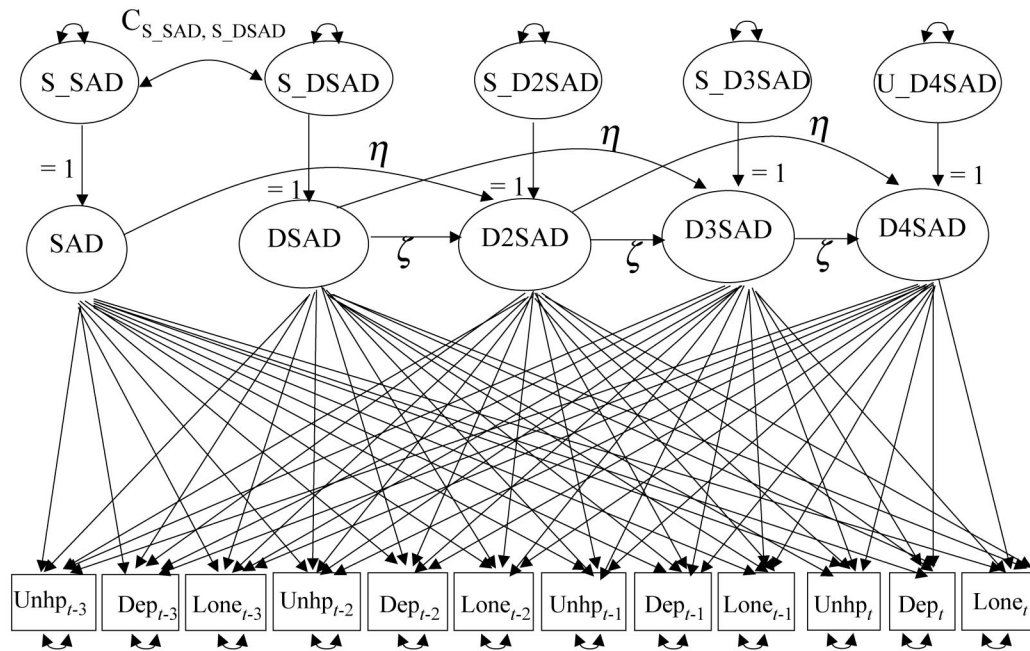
$C_{S\_SAD,\ S\_DSAD}$

S_SAD
S_DSAD
S_D2SAD
S_D3SAD
U_D4SAD

= 1
= 1
= 1
= 1
= 1

$\eta$
$\eta$
$\eta$

SAD
DSAD
D2SAD
D3SAD
D4SAD

$\zeta$
$\zeta$
$\zeta$

Unhp$_{t\text{-}3}$
Dep$_{t\text{-}3}$
Lone$_{t\text{-}3}$
Unhp$_{t\text{-}2}$
Dep$_{t\text{-}2}$
Lone$_{t\text{-}2}$
Unhp$_{t\text{-}1}$
Dep$_{t\text{-}1}$
Lone$_{t\text{-}1}$
Unhp$_{t}$
Dep$_{t}$
Lone$_{t}$